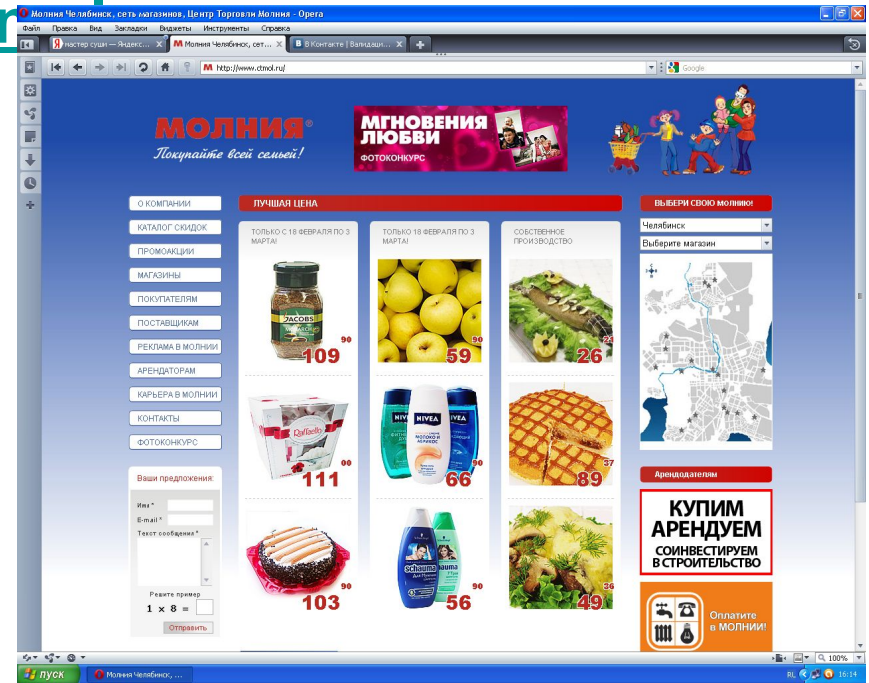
Молния Челябинск, сеть магазинов, Центр Торговли Молния - Opera

Файл Правка Вид Закладки Виджеты Инструменты Справка

мастер суши — Яндекс... Молния Челябинск, сет... В Контакте | Валидаци...

http://www.ctmol.ru/

Google

МОЛНИЯ®
Покупайте всей семьей!

МГНОВЕНИЯ ЛЮБВИ
ФОТОКОНКУРС

О КОМПАНИИ
КАТАЛОГ СКИДОК
ПРОМОАКЦИИ
МАГАЗИНЫ
ПОКУПАТЕЛЯМ
ПОСТАВЩИКАМ
РЕКЛАМА В МОЛНИИ
АРЕНДАТОРАМ
КАРЬЕРА В МОЛНИИ
КОНТАКТЫ
ФОТОКОНКУРС

Ваши предложения:
Имя *
E-mail *
Текст сообщения *
Решите пример
1 × 8 =
Отправить

ЛУЧШАЯ ЦЕНА

ТОЛЬКО С 18 ФЕВРАЛЯ ПО 3 МАРТА!

JACOBS

109 90

Raffaello

111 00

103 90

ТОЛЬКО 18 ФЕВРАЛЯ ПО 3 МАРТА!

59 90

NIVEA NIVEA NIVEA

66 90

schauma schauma

56 90

СОБСТВЕННОЕ ПРОИЗВОДСТВО

26 23

89 37

49 36

ВЫБЕРИ СВОЮ МОЛНИЮ!

Челябинск

Выберите магазин

Арендодателям

КУПИМ
АРЕНДУЕМ
СОИНВЕСТИРУЕМ В СТРОИТЕЛЬСТВО

Оплатите в МОЛНИИ!

100%

пуск Молния Челябинск, ...

RL 16:14